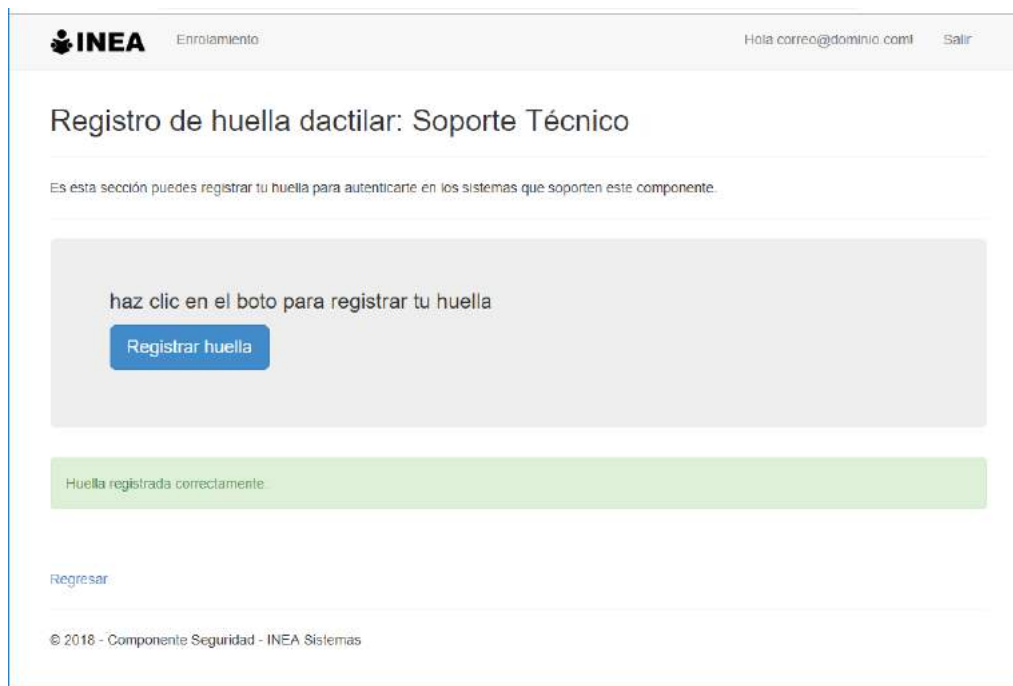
INEA Enrolamiento Hola correo@dominio.com! Salir

Registro de huella dactilar: Soporte Técnico

Es esta sección puedes registrar tu huella para autenticarte en los sistemas que soporten este componente.

haz clic en el boto para registrar tu huella

Registrar huella

Huella registrada correctamente.

Regresar

© 2018 - Componente Seguridad - INEA Sistemas